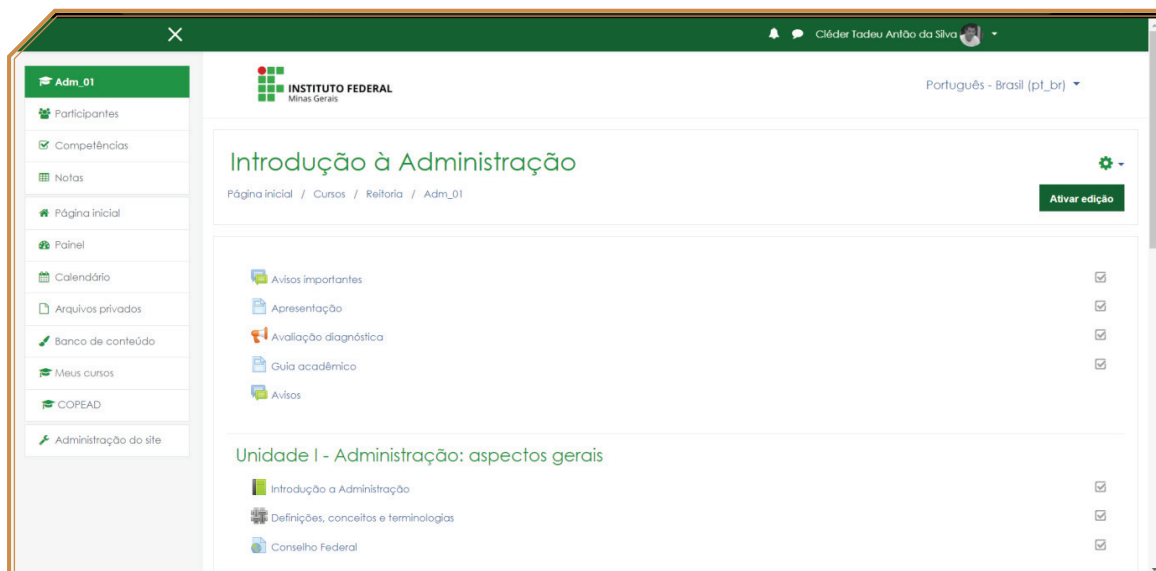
Cléder Tadeu Antão da Silva

Adm_01
Participantes
Competências
Notas
Página inicial
Painel
Calendário
Arquivos privados
Banco de conteúdo
Meus cursos
COPEAD
Administração do site

INSTITUTO FEDERAL
Minas Gerais

Português - Brasil (pt_br)

Introdução à Administração

Página inicial / Cursos / Reitoria / Adm_01

Ativar edição

Avisos importantes
Apresentação
Avaliação diagnóstica
Guia acadêmico
Avisos

Unidade I - Administração: aspectos gerais

Introdução a Administração
Definições, conceitos e terminologias
Conselho Federal